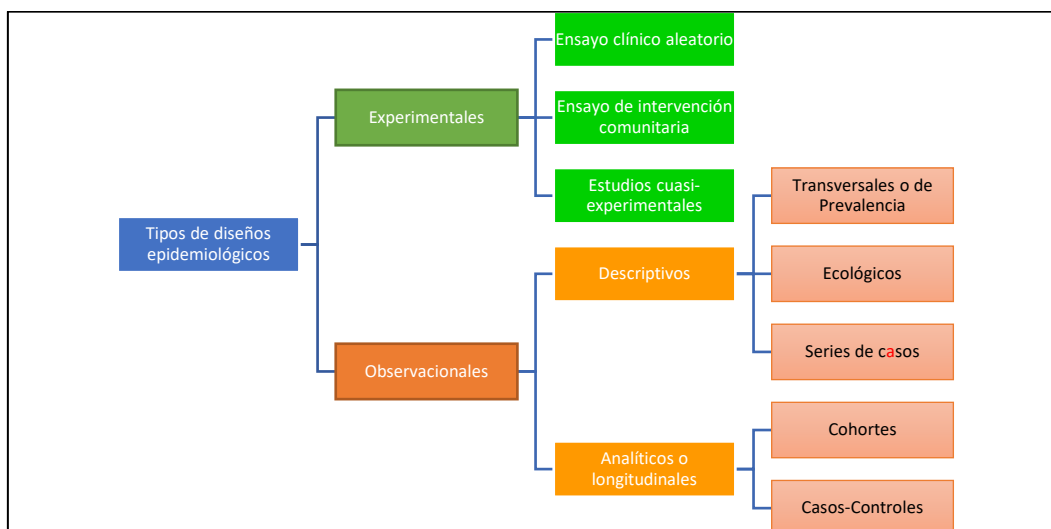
Tipos de diseños epidemiológicos

Experimentales

Ensayo clínico aleatorio

Ensayo de intervención comunitaria

Estudios cuasi-experimentales

Observacionales

Descriptivos

Transversales o de Prevalencia

Ecológicos

Series de casos

Analíticos o longitudinales

Cohortes

Casos-Controles